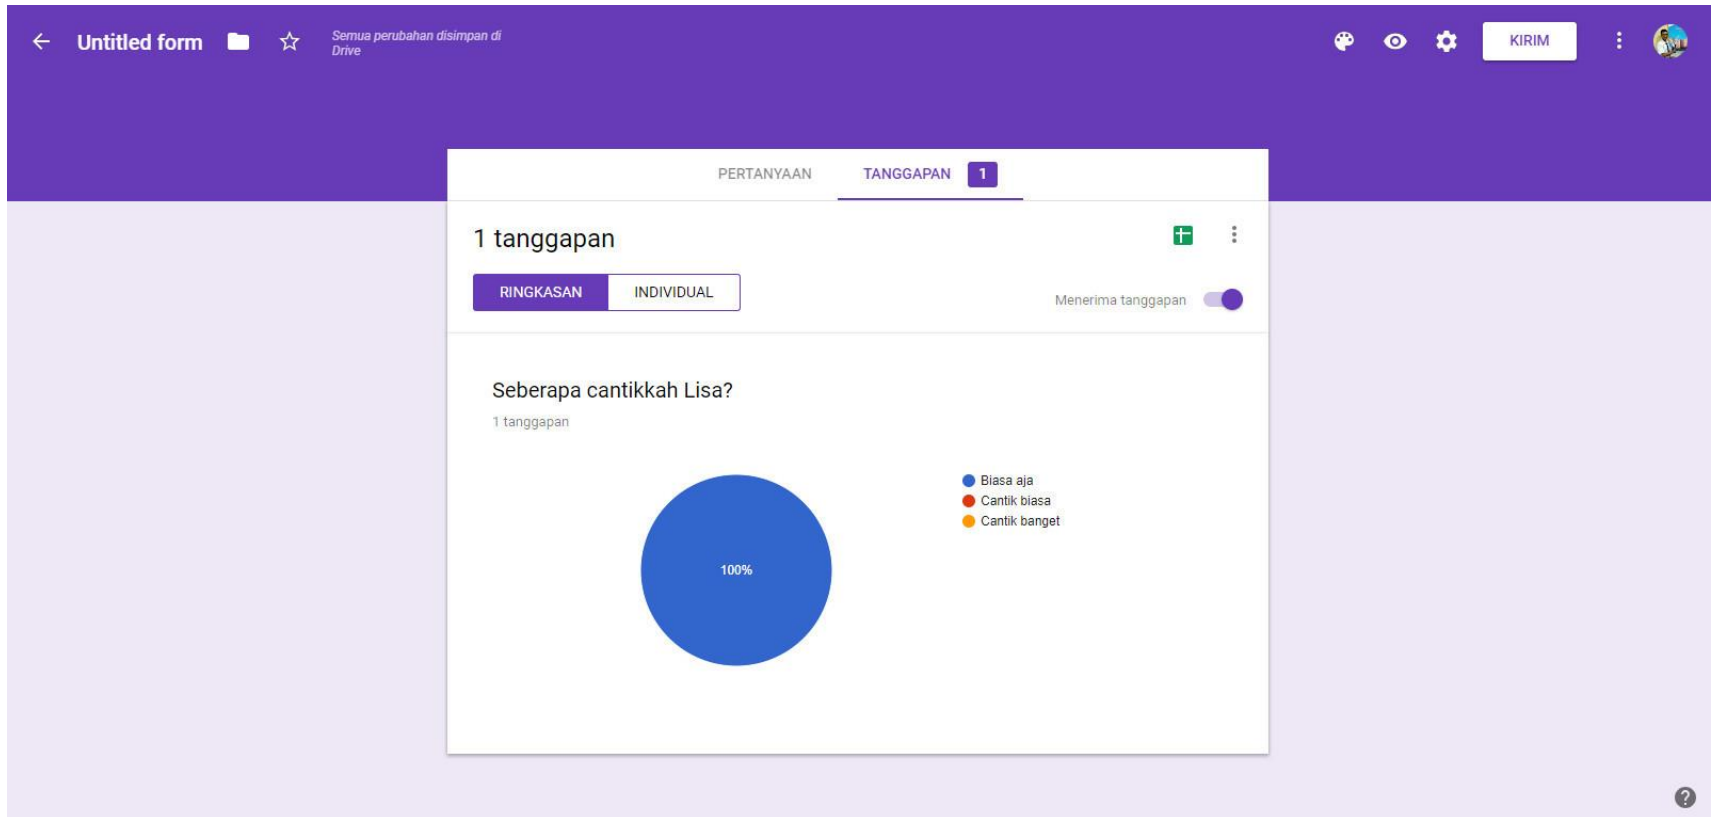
Untitled form

Semua perubahan disimpan di Drive

KIRIM

PERTANYAAN TANGGAPAN 1

1 tanggapan

RINGKASAN INDIVIDUAL

Menerima tanggapan

Seberapa cantikkah Lisa?

1 tanggapan

100%

Biasa aja
Cantik biasa
Cantik banget